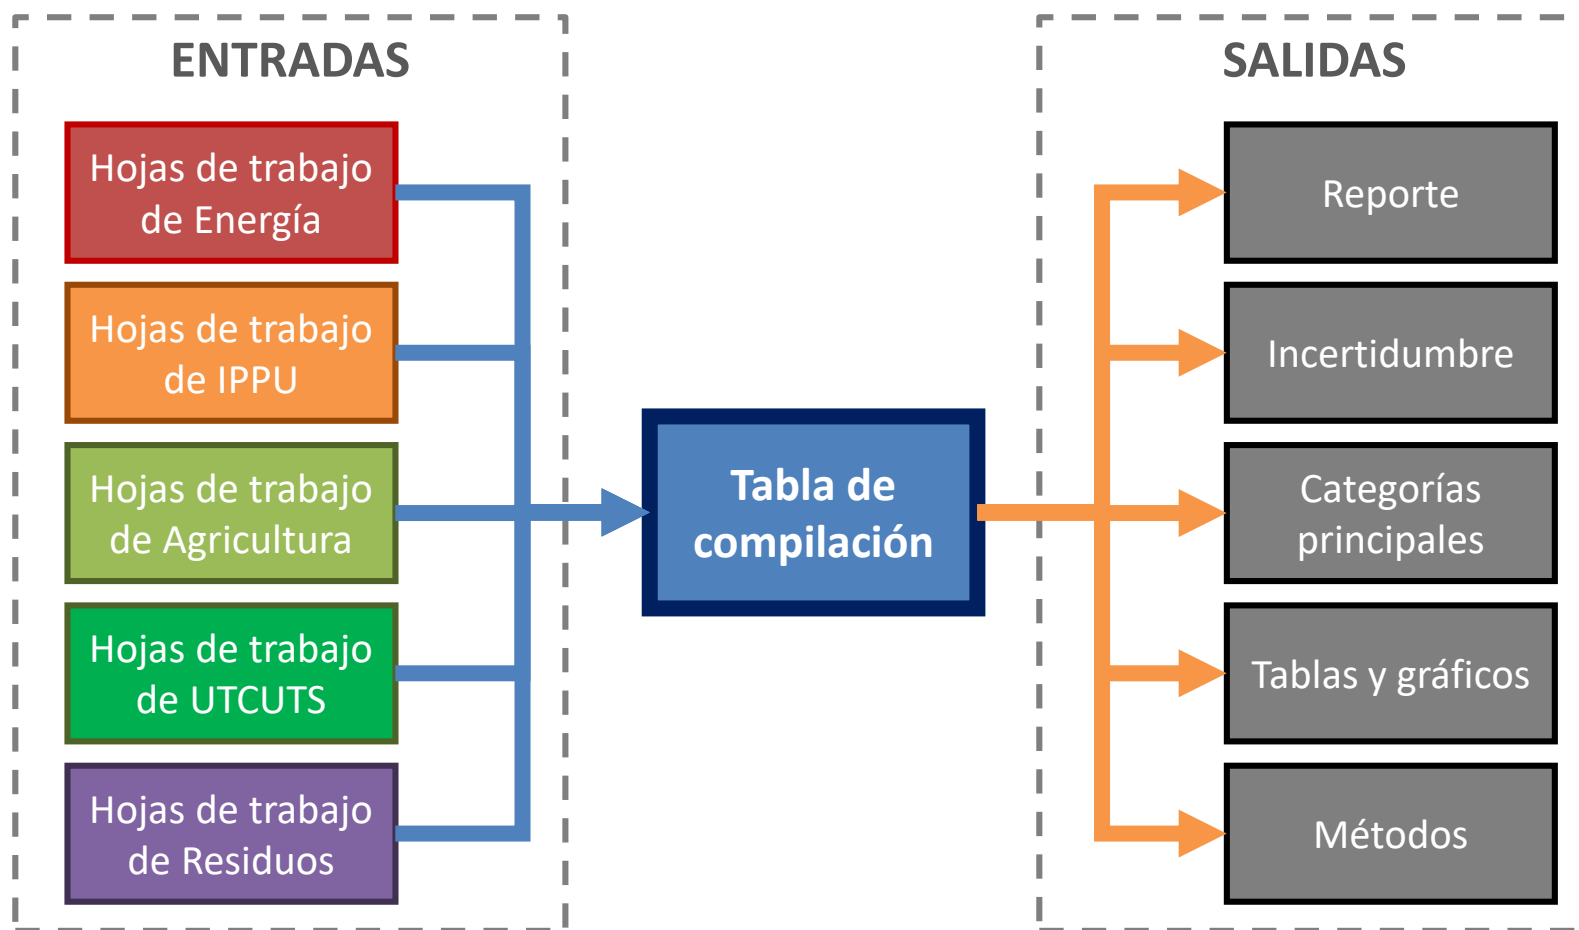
ENTRADAS

Hojas de trabajo de Energía

Hojas de trabajo de IPPU

Hojas de trabajo de Agricultura

Hojas de trabajo de UTCUTS

Hojas de trabajo de Residuos

Tabla de compilación

SALIDAS

Reporte

Incertidumbre

Categorías principales

Tablas y gráficos

Métodos